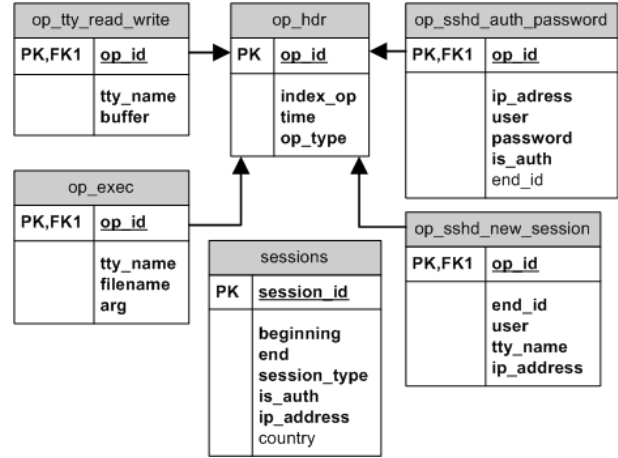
op_tty_read_write

| PK,FK1 | op_id |
|---|---|
| | tty_name buffer |

op_hdr

| PK | op_id |
|---|---|
| | index_op time op_type |

op_sshd_auth_password

| PK,FK1 | op_id |
|---|---|
| | ip_adress user password is_auth end_id |

op_exec

| PK,FK1 | op_id |
|---|---|
| | tty_name filename arg |

sessions

| PK | session_id |
|---|---|
| | beginning end session_type is_auth ip_address country |

op_sshd_new_session

| PK,FK1 | op_id |
|---|---|
| | end_id user tty_name ip_address |